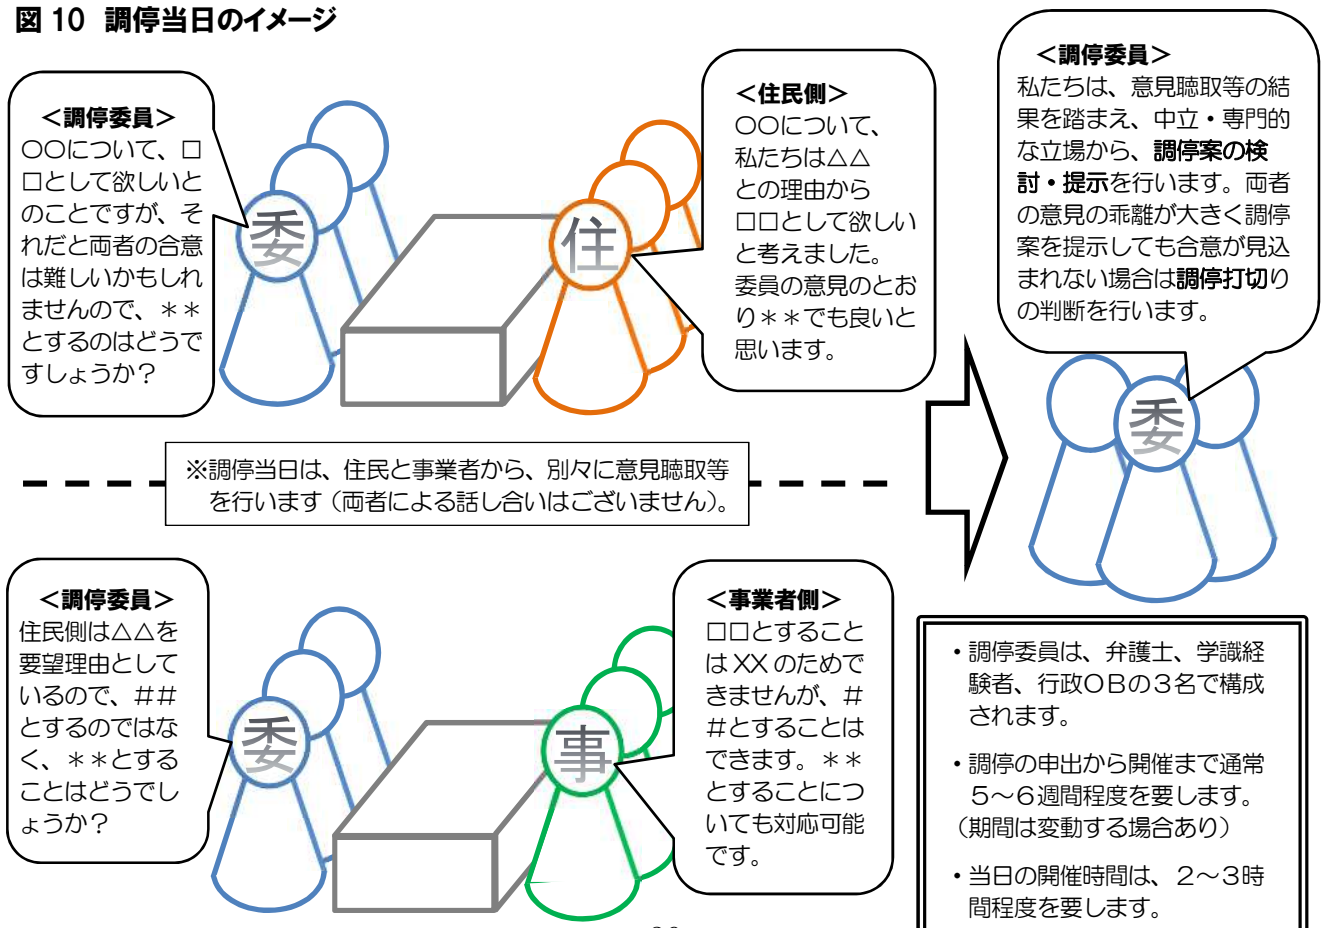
図 10　調停当日のイメージ

<調停委員>
〇〇について、□□として欲しいとのことですが、それだと両者の合意は難しいかもしれませんので、＊＊とするのはどうですしょうか？

委

住

<住民側>
〇〇について、私たちは△△との理由から□□として欲しいと考えました。委員の意見のとおり＊＊でも良いと思います。

<調停委員>
私たちは、意見聴取等の結果を踏まえ、中立・専門的な立場から、調停案の検討・提示を行います。両者の意見の乖離が大きく調停案を提示しても合意が見込まれない場合は調停打切りの判断を行います。

委

※調停当日は、住民と事業者から、別々に意見聴取等を行います（両者による話し合いはございません）。

<調停委員>
住民側は△△を要望理由としているので、##とするのではなく、＊＊とすることはどうでしょうか？

委

事

<事業者側>
□□とすることはXXのためできませんが、##とすることはできます。＊＊とすることについても対応可能です。

・調停委員は、弁護士、学識経験者、行政OBの3名で構成されます。

・調停の申出から開催まで通常5～6週間程度を要します。（期間は変動する場合あり）

・当日の開催時間は、2～3時間程度を要します。